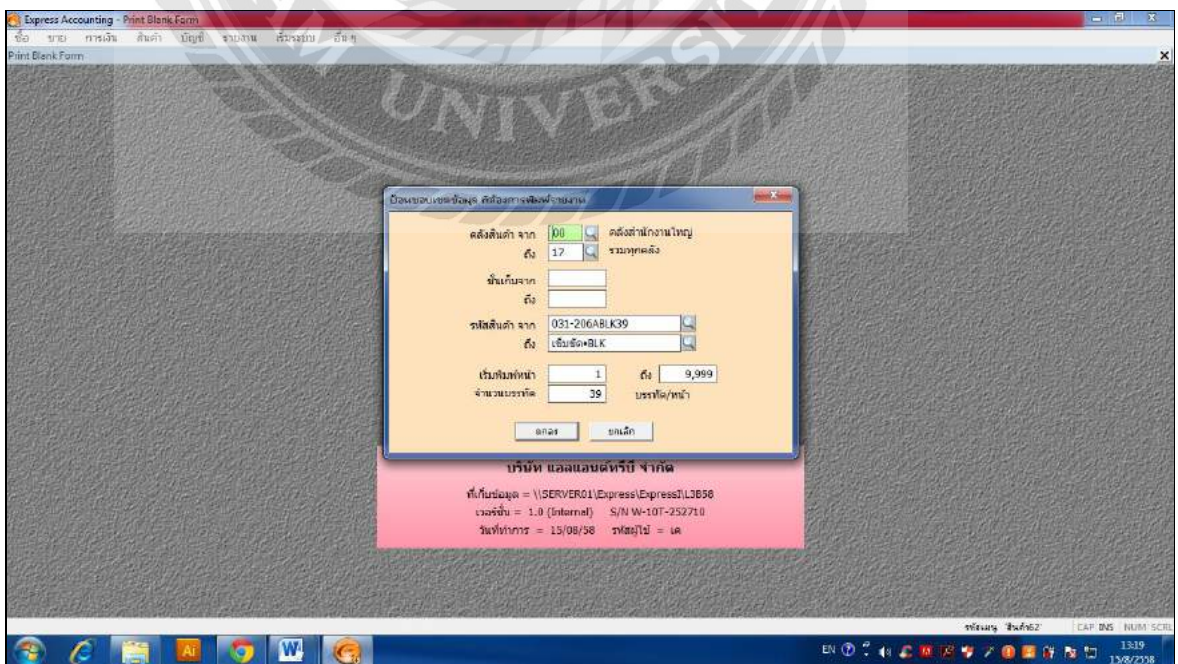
Express Accounting - Print Blank Form

ซื้อ ขาย การเงิน สินค้า บัญชี รายงาน ตั้งระบบ อื่นๆ

Print Blank Form

UNIVERS

ป้อนขอบเขตข้อมูล ที่ต้องการพิมพ์รายงาน

คลังสินค้า จาก 00 คลังสำนักงานใหญ่

ถึง 17 รวมทุกคลัง

ที่เก็บจาก

ถึง

รหัสสินค้า จาก 031-206ABLK39

ถึง เข็มขัด•BLK

เริ่มพิมพ์หน้า 1 ถึง 9,999

จำนวนบรรทัด 39 บรรทัด/หน้า

ตกลง ยกเลิก

บริษัท แอลแอนด์ทรีบี จำกัด

ที่เก็บข้อมูล = \\SERVER01\Express\ExpressI\L3B58

เวอร์ชั่น = 1.0 (Internal) S/N W-10T-252710

วันที่ทำการ = 15/08/58 รหัสผู้ใช้ = เค

รหัสแผนก สินค้า62 CAP INS NUM SCRL

EN 13:19 15/8/2558